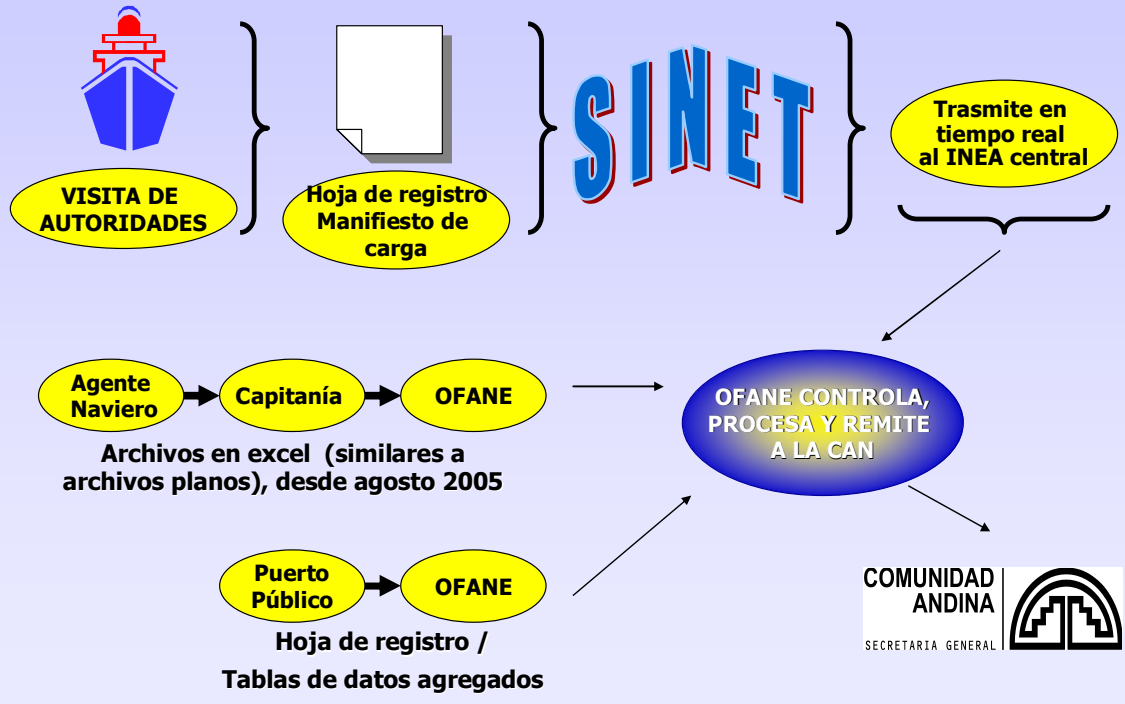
VISITA DE AUTORIDADES

Hoja de registro Manifiesto de carga

SINET

Trasmite en tiempo real al INEA central

Agente Naviero

Capitanía

OFANE

Archivos en excel (similares a archivos planos), desde agosto 2005

OFANE CONTROLA, PROCESA Y REMITE A LA CAN

Puerto Público

OFANE

Hoja de registro / Tablas de datos agregados

COMUNIDAD ANDINA
SECRETARIA GENERAL